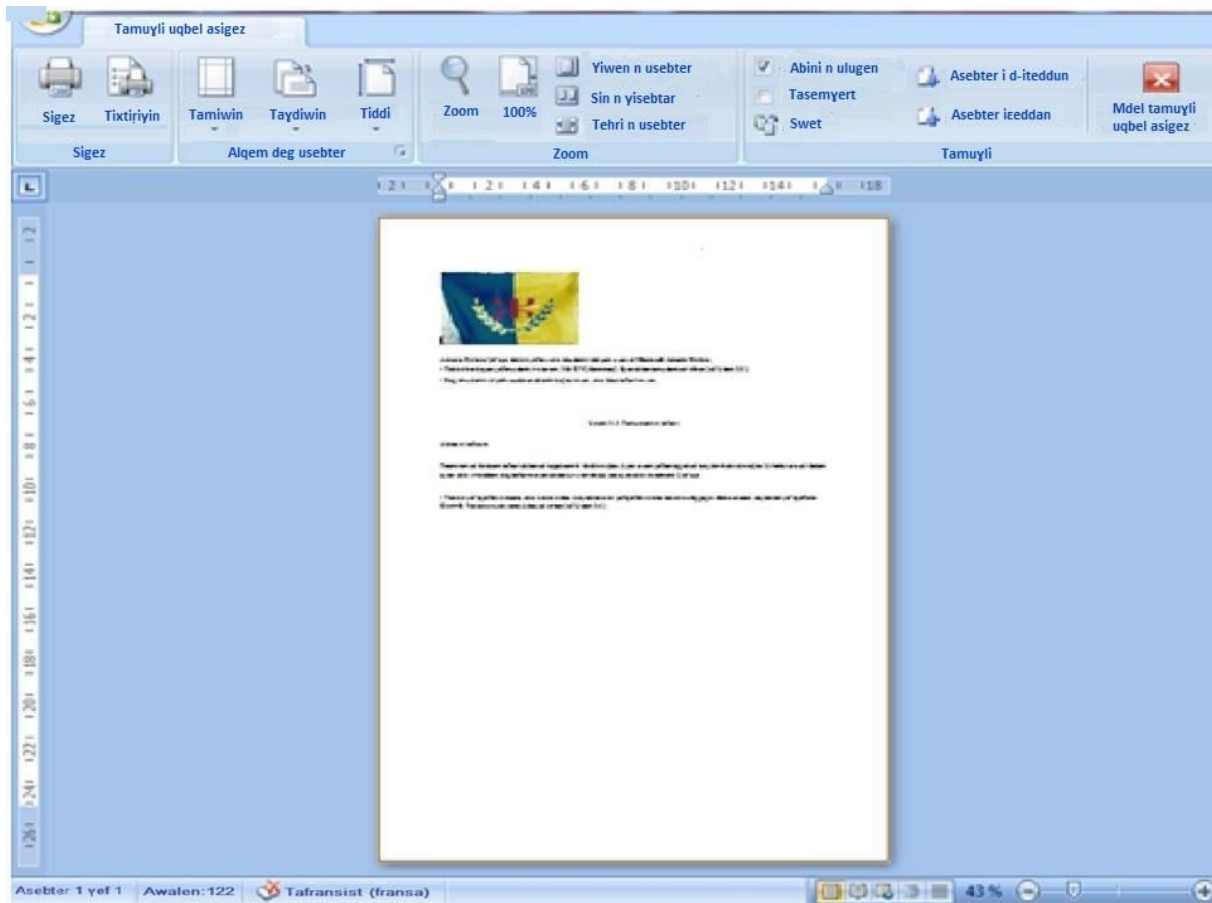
Tamuɣli uqbel asigez

Sigez
Tixtiṛiyin
Sigez

Tamiwin
Taydiwin
Tiddi
Alqem deg usebter

Zoom
100%
Yiwen n usebter
Sin n yisebtar
Tehri n usebter
Zoom

Abini n ulugen
Tasemɣert
Swet
Asebter i d-iteddun
Asebter ieeddan
Tamuɣli

Mdel tamuɣli uqbel asigez

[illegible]

Asebter 1 ɣef 1   Awalen: 122   Tafransist (fransa)   43 %